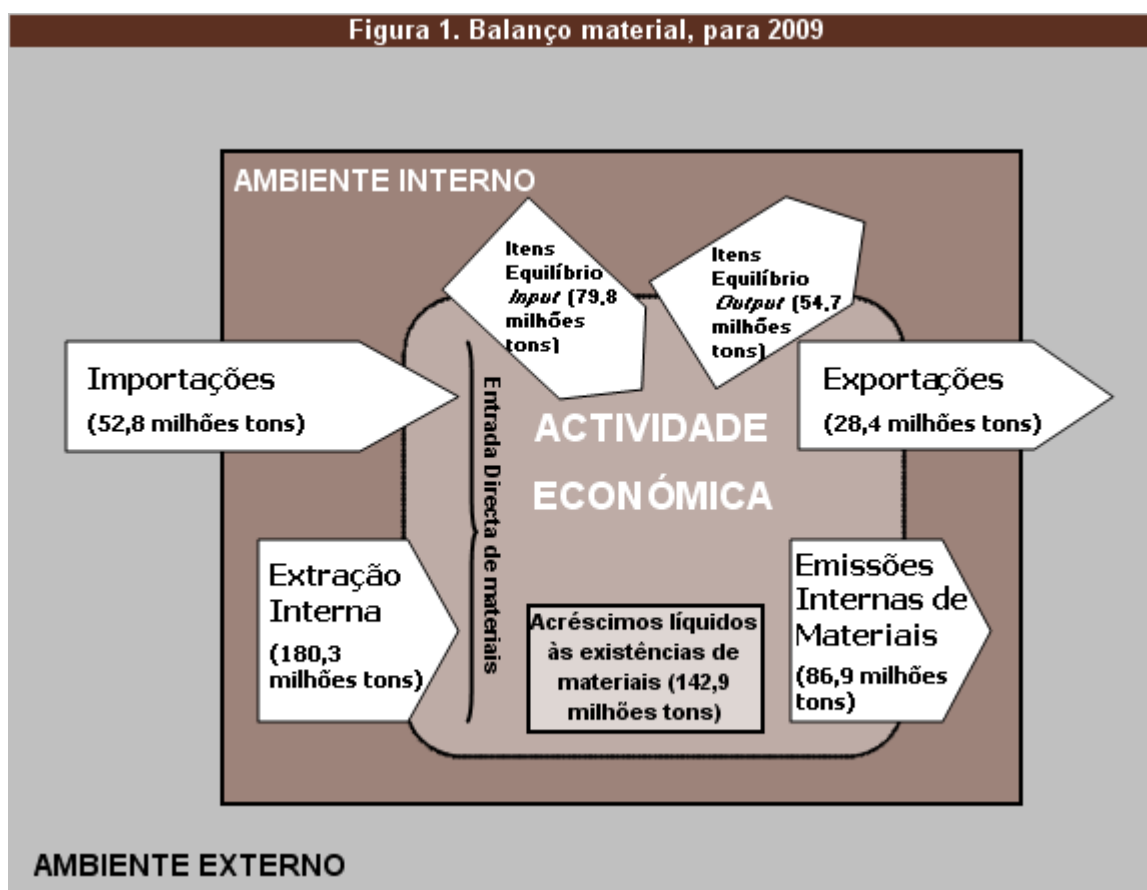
Figura 1. Balanço material, para 2009

AMBIENTE INTERNO

Itens Equilíbrio *Input* (79,8 milhões tons)

Itens Equilíbrio *Output* (54,7 milhões tons)

Importações
(52,8 milhões tons)

Entrada Directa de materiais

ACTIVIDADE ECONÓMICA

Exportações
(28,4 milhões tons)

Extração Interna
(180,3 milhões tons)

Acréscimos líquidos às existências de materiais (142,9 milhões tons)

Emissões Internas de Materiais
(86,9 milhões tons)

AMBIENTE EXTERNO